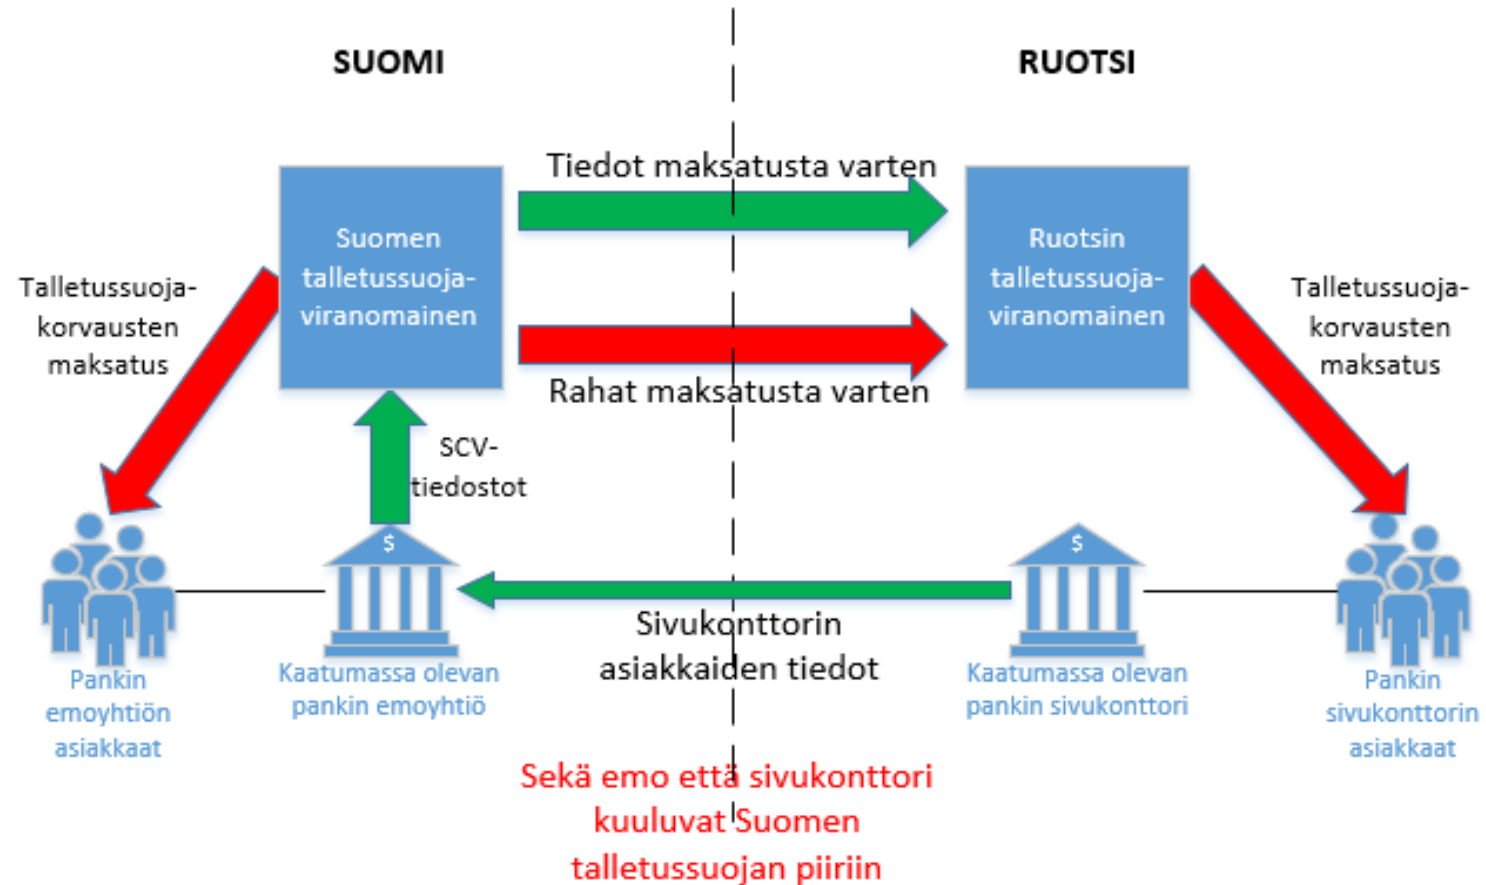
SUOMI

RUOTSI

Tiedot maksatusta varten

Suomen talletussuojaviranomainen

Ruotsin talletussuojaviranomainen

Talletussuojakorvausten maksatus

Talletussuojakorvausten maksatus

Rahat maksatusta varten

SCV-tiedostot

$

$

Pankin emoyhtiön asiakkaat

Kaatumassa olevan pankin emoyhtiö

Sivukonttorin asiakkaiden tiedot

Kaatumassa olevan pankin sivukonttori

Pankin sivukonttorin asiakkaat

Sekä emo että sivukonttori kuuluvat Suomen talletussuojan piiriin